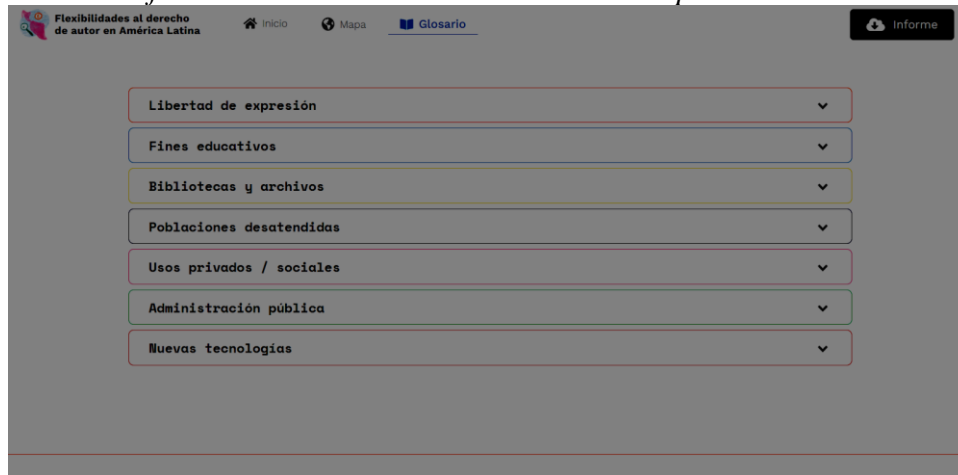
Flexibilidades al derecho de autor en América Latina

Inicio Mapa Glosario

Informe

Libertad de expresión

Fines educativos

Bibliotecas y archivos

Poblaciones desatendidas

Usos privados / sociales

Administración pública

Nuevas tecnologías